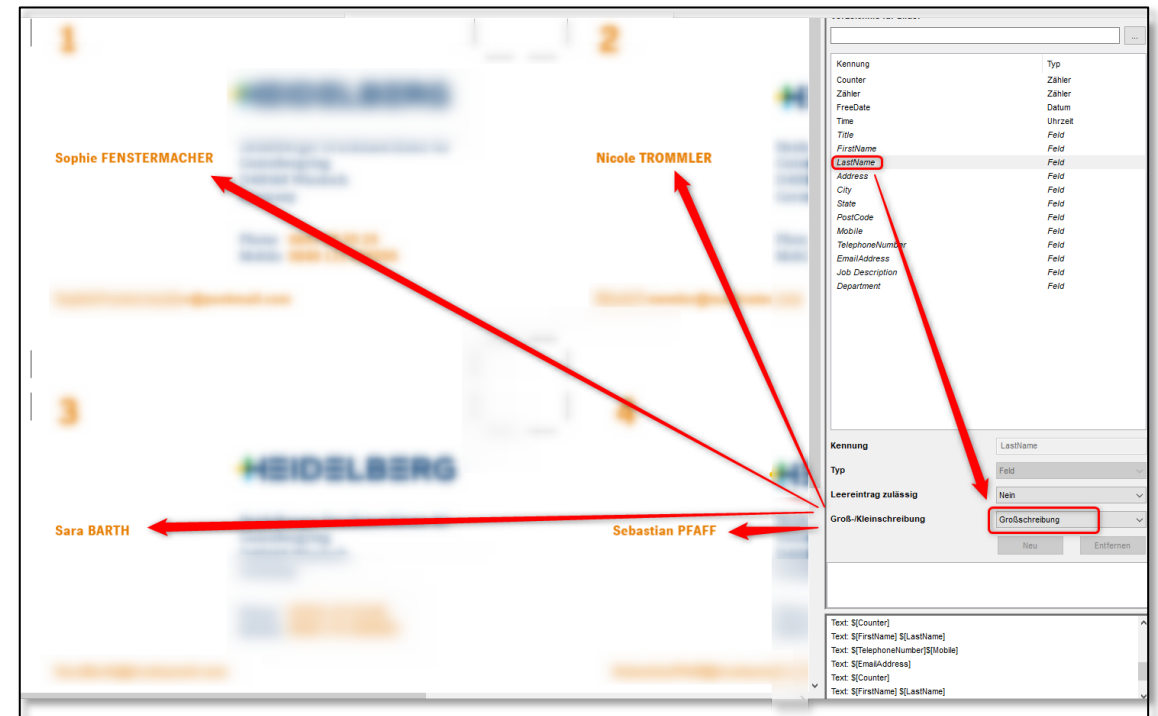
1

2

Sophie FENSTERMACHER

Nicole TROMMLER

3

4

Sara BARTH

Sebastian PFAFF

HEIDELBERG

HEIDELBERG

...

| Kennung | Typ |
|---|---|
| Counter | Zähler |
| Zähler | Zähler |
| FreeDate | Datum |
| Time | Uhrzeit |
| Title | Feld |
| FirstName | Feld |
| LastName | Feld |
| Address | Feld |
| City | Feld |
| State | Feld |
| PostCode | Feld |
| Mobile | Feld |
| TelephoneNumber | Feld |
| EmailAddress | Feld |
| Job Description | Feld |
| Department | Feld |

Kennung LastName

Typ Feld

Leereintrag zulässig Nein

Groß-/Kleinschreibung Großschreibung

Neu Entfernen

Text: $[Counter]
Text: $[FirstName] $[LastName]
Text: $[TelephoneNumber]$[Mobile]
Text: $[EmailAddress]
Text: $[Counter]
Text: $[FirstName] $[LastName]